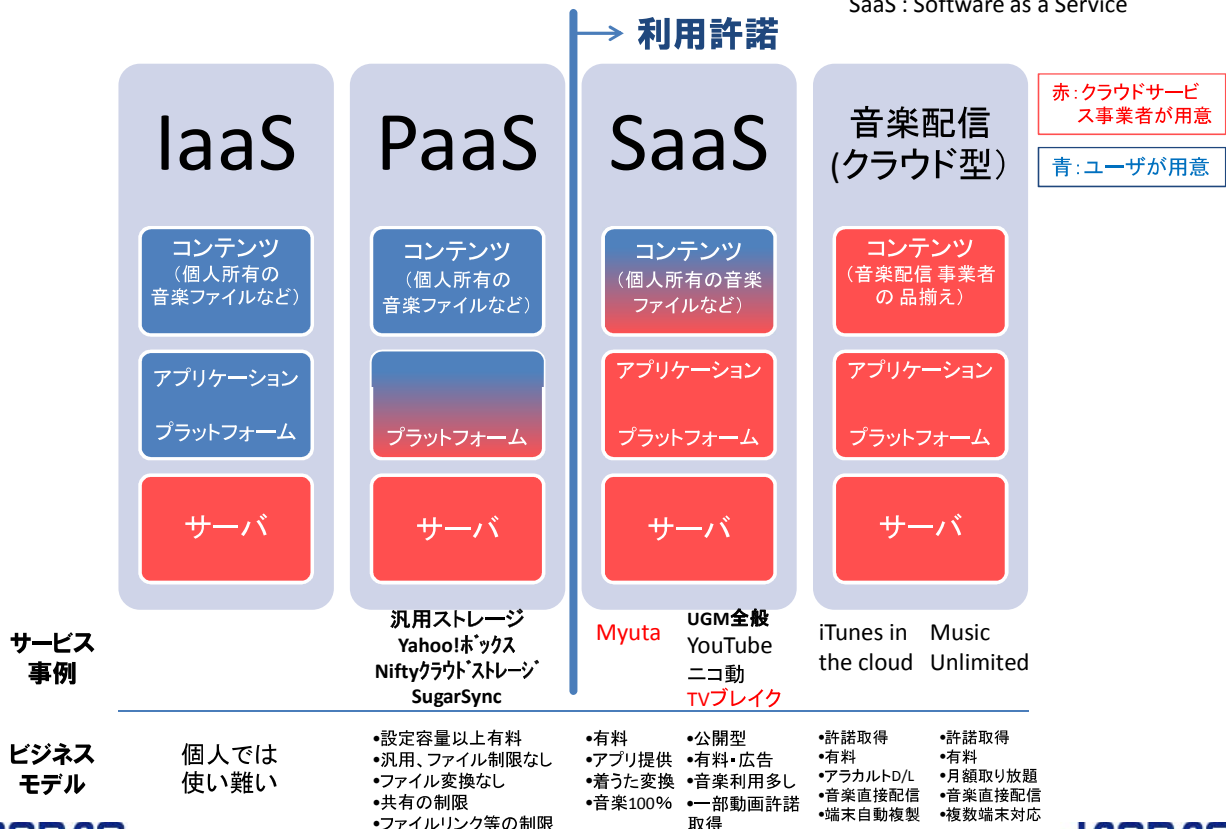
SaaS : Software as a Service

利用許諾

赤：クラウドサービス事業者が用意

青：ユーザが用意

IaaS

コンテンツ（個人所有の音楽ファイルなど）

アプリケーション

プラットフォーム

サーバ

PaaS

コンテンツ（個人所有の音楽ファイルなど）

プラットフォーム

サーバ

SaaS

コンテンツ（個人所有の音楽ファイルなど）

アプリケーション

プラットフォーム

サーバ

音楽配信（クラウド型）

コンテンツ（音楽配信 事業者の 品揃え）

アプリケーション

プラットフォーム

サーバ

サービス事例

汎用ストレージ
Yahoo!ボックス
Niftyクラウドストレージ
SugarSync

Myuta

UGM全般
YouTube
ニコ動
TVブレイク

iTunes in the cloud

Music Unlimited

ビジネスモデル

個人では使い難い

•設定容量以上有料
•汎用、ファイル制限なし
•ファイル変換なし
•共有の制限
•ファイルリンク等の制限

•有料
•アプリ提供
•着うた変換
•音楽100%

•公開型
•有料・広告
•音楽利用多し
•一部動画許諾取得

•許諾取得
•有料
•アラカルトD/L
•音楽直接配信
•端末自動複製

•許諾取得
•有料
•月額取り放題
•音楽直接配信
•複数端末対応